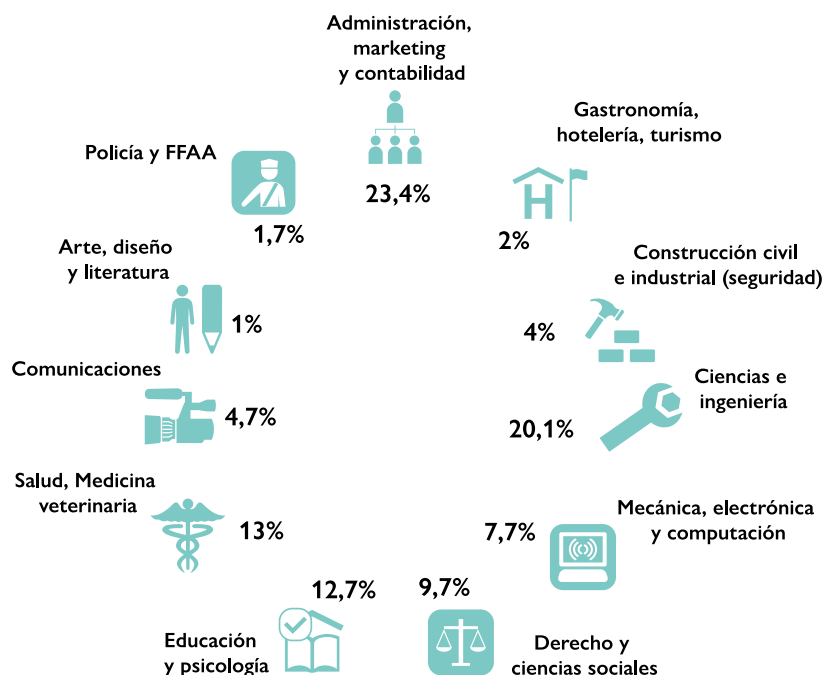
Administración, marketing y contabilidad

23,4%

Gastronomía, hotelería, turismo

H

2%

Construcción civil e industrial (seguridad)

4%

Ciencias e ingeniería

20,1%

Mecánica, electrónica y computación

7,7%

9,7%

Derecho y ciencias sociales

12,7%

Educación y psicología

Salud, Medicina veterinaria

13%

Comunicaciones

4,7%

Arte, diseño y literatura

1%

Policía y FFAA

1,7%